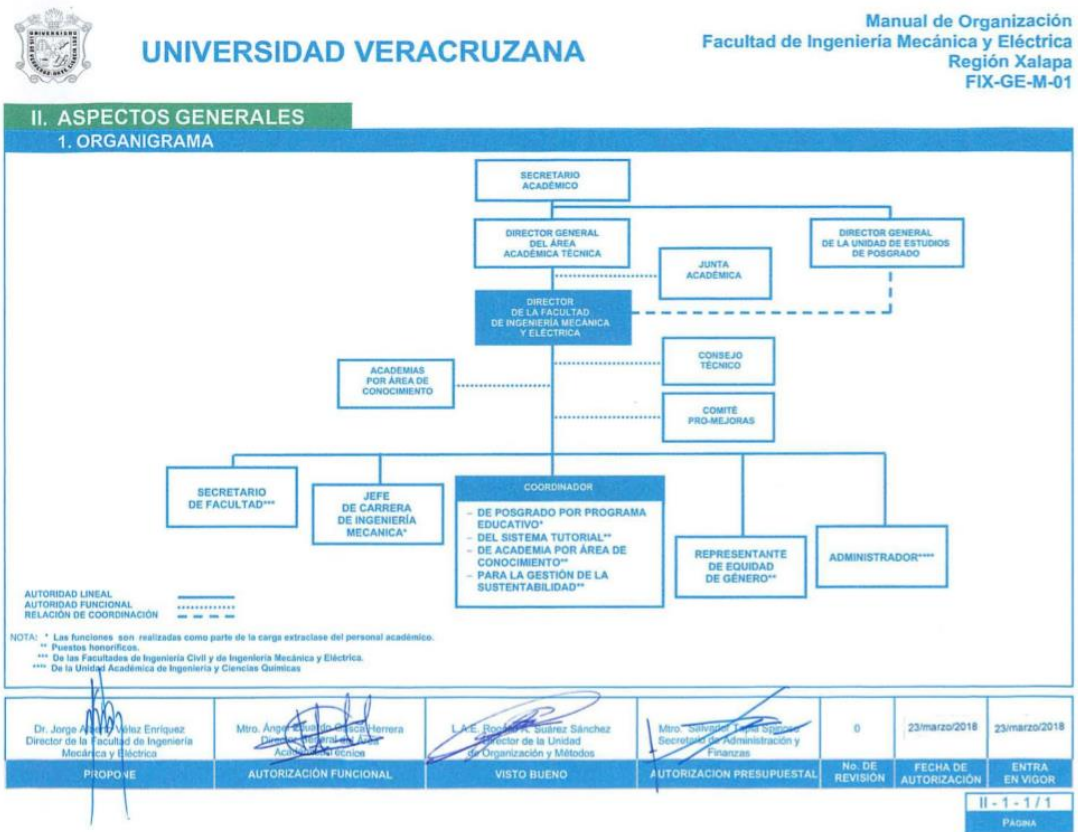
UNIVERSIDAD VERACRUZANA

Manual de Organización
Facultad de Ingeniería Mecánica y Eléctrica
Región Xalapa
FIX-GE-M-01

II. ASPECTOS GENERALES
1. ORGANIGRAMA

SECRETARIO ACADÉMICO

DIRECTOR GENERAL DEL ÁREA ACADÉMICA TÉCNICA

DIRECTOR GENERAL DE LA UNIDAD DE ESTUDIOS DE POSGRADO

JUNTA ACADÉMICA

DIRECTOR DE LA FACULTAD DE INGENIERÍA MECÁNICA Y ELÉCTRICA

CONSEJO TÉCNICO

ACADEMIAS POR ÁREA DE CONOCIMIENTO

COMITÉ PRO-MEJORAS

SECRETARIO DE FACULTAD***

JEFE DE CARRERA DE INGENIERÍA MECANICA*

COORDINADOR
- DE POSGRADO POR PROGRAMA EDUCATIVO*
- DEL SISTEMA TUTORIAL**
- DE ACADEMIA POR ÁREA DE CONOCIMIENTO**
- PARA LA GESTIÓN DE LA SUSTENTABILIDAD**

REPRESENTANTE DE EQUIDAD DE GÉNERO**

ADMINISTRADOR****

AUTORIDAD LINEAL
AUTORIDAD FUNCIONAL
RELACIÓN DE COORDINACIÓN

NOTA: * Las funciones son realizadas como parte de la carga extraclase del personal académico.
** Puestos honoríficos.
*** De las Facultades de Ingeniería Civil y de Ingeniería Mecánica y Eléctrica.
**** De la Unidad Académica de Ingeniería y Ciencias Químicas

| Dr. Jorge Alberto Vélez Enríquez Director de la Facultad de Ingeniería Mecánica y Eléctrica | Mtro. Ángel Eduardo Pascal Herrera Director General del Área Académica Técnica | L.A.E. Rocío A. Suárez Sánchez Directora de la Unidad de Organización y Métodos | Mtro. Salvador Tapia Spinoso Secretario de Administración y Finanzas | 0 | 23/marzo/2018 | 23/marzo/2018 |
|---|---|---|---|---|---|---|
| PROPONE | AUTORIZACIÓN FUNCIONAL | VISTO BUENO | AUTORIZACIÓN PRESUPUESTAL | No. DE REVISIÓN | FECHA DE AUTORIZACIÓN | ENTRA EN VIGOR |

II - 1 - 1/1
PÁGINA